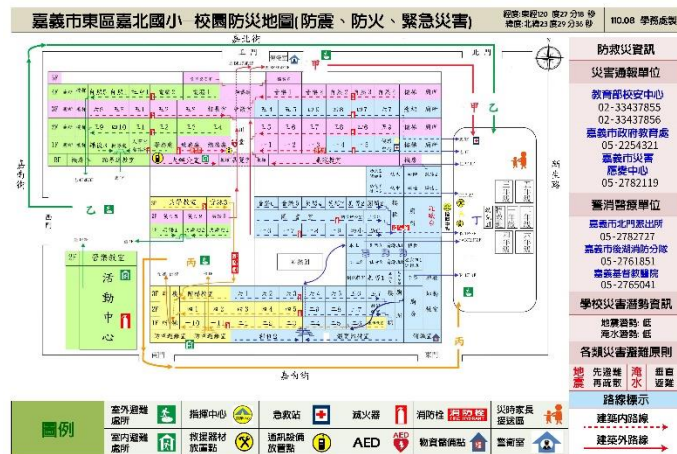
嘉義市東區嘉北國小 校園防災地圖(防震、防火、緊急災害)

經度:東經120 度27 分18 秒
緯度:北緯23 度29 分36 秒

110.08 學務處製

嘉北街

北門

甲

乙

丙

丁

嘉南街

新生路

西門

南門

嘉為街

體育館

活動中心

防救災資訊

災害通報單位

教育部校安中心
02-33437855
02-33437856

嘉義市政府教育處
05-2254321

嘉義市災害應變中心
05-2782119

警消醫療單位

嘉義市北門派出所
05-2782727

嘉義市後湖消防分隊
05-2761851

嘉義基督教醫院
05-2765041

學校災害潛勢資訊

地震潛勢: 低
淹水潛勢: 低

各類災害避難原則

地震 先避難再疏散
淹水 垂直避難

路線標示

建築內路線

建築外路線

圖例

室外避難處所

指揮中心

急救站

滅火器

消防栓

災時家長接送區

室內避難處所

救援器材放置點

通訊設備放置點

AED

物資暫備站

警衛室